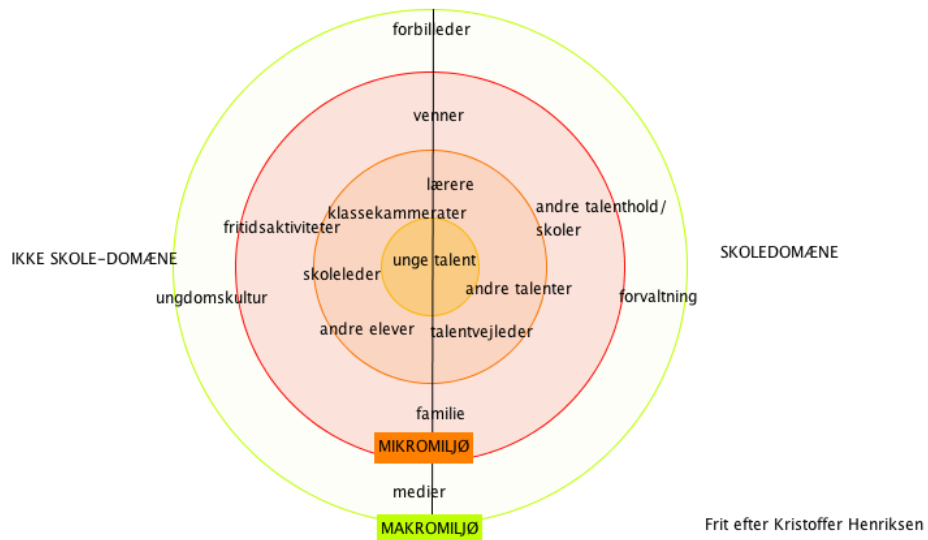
forbilleder

venner

lærere

klassekammerater

fritidsaktiviteter

andre talenthold/ skoler

IKKE SKOLE-DOMÆNE

SKOLEDOMÆNE

skoleleder

unge talent

andre talenter

ungdomskultur

forvaltning

andre elever

talentvejleder

familie

MIKROMILJØ

medier

MAKROMILJØ

Frit efter Kristoffer Henriksen